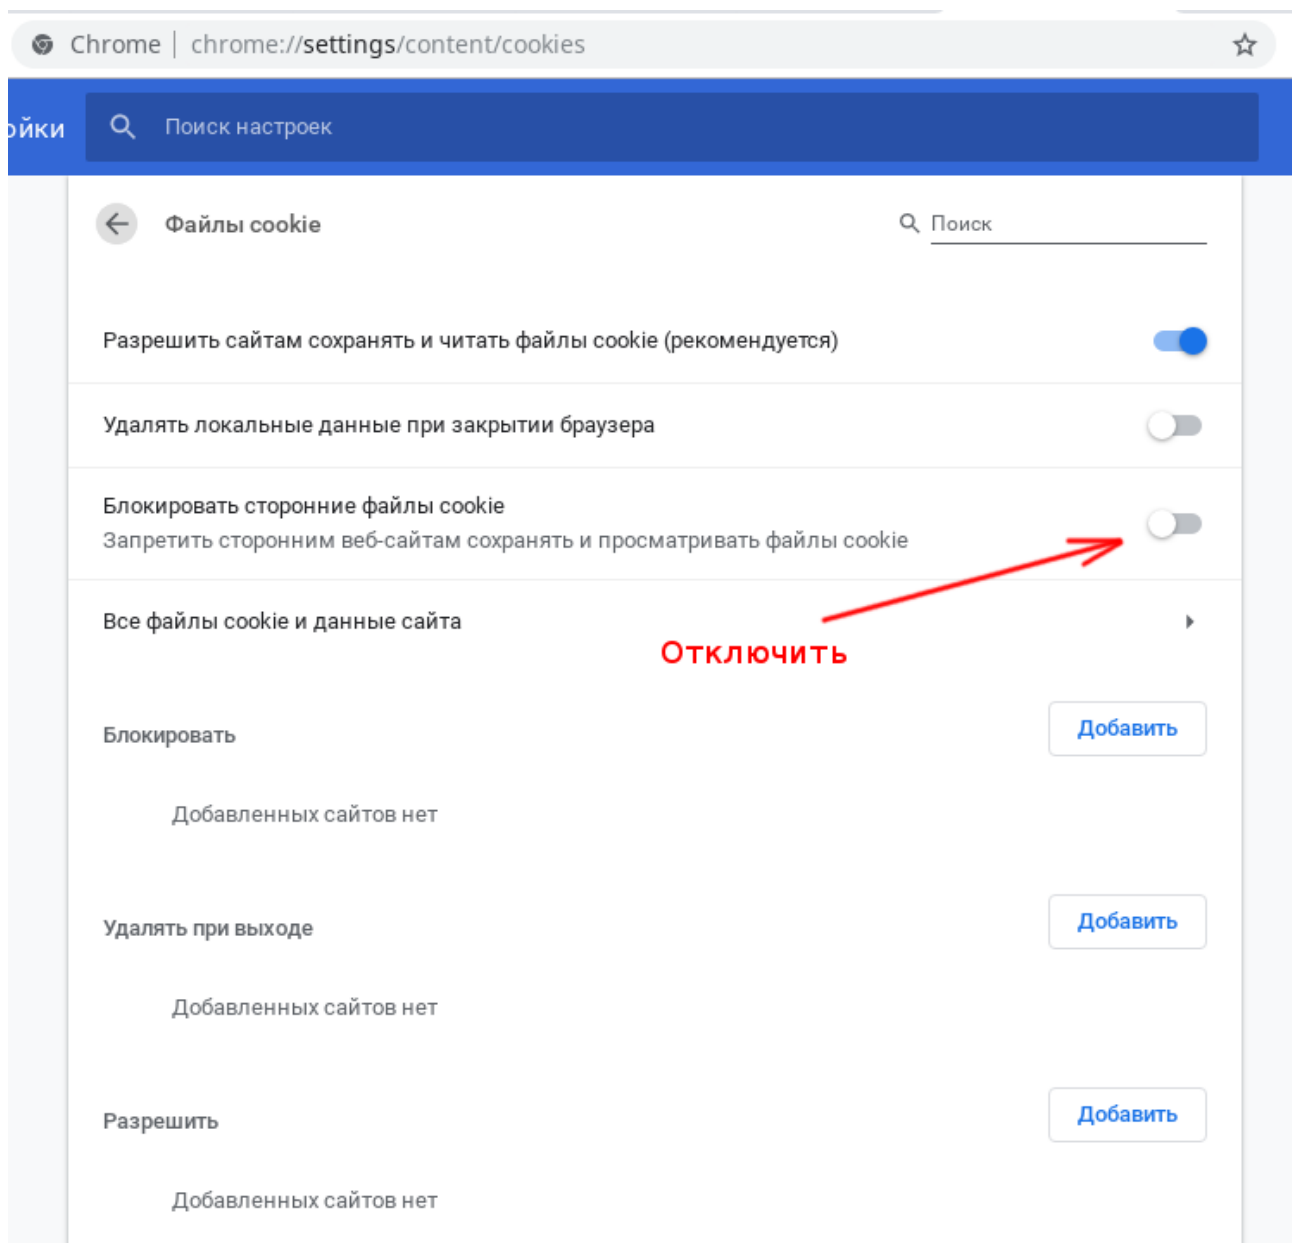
Chrome | chrome://settings/content/cookies

ойки

Поиск настроек

Файлы cookie

Поиск

Разрешить сайтам сохранять и читать файлы cookie (рекомендуется)

Удалять локальные данные при закрытии браузера

Блокировать сторонние файлы cookie
Запретить сторонним веб-сайтам сохранять и просматривать файлы cookie

Все файлы cookie и данные сайта

Отключить

Блокировать

Добавить

Добавленных сайтов нет

Удалять при выходе

Добавить

Добавленных сайтов нет

Разрешить

Добавить

Добавленных сайтов нет